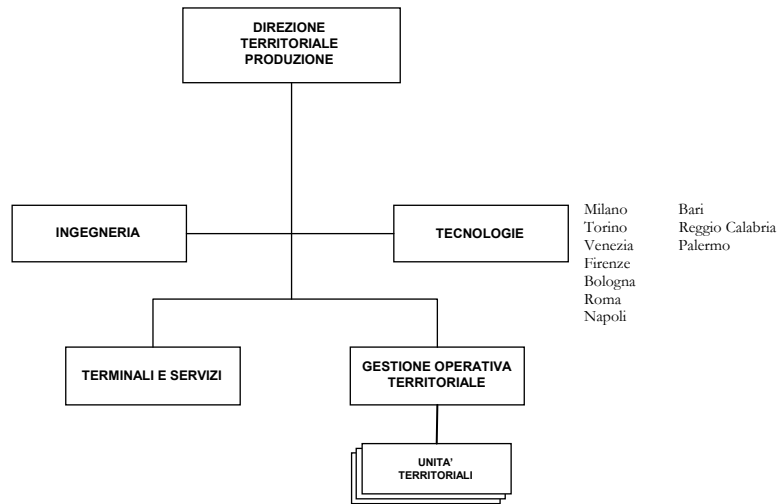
DIREZIONE TERRITORIALE PRODUZIONE

INGEGNERIA

TECNOLOGIE

Milano
Torino
Venezia
Firenze
Bologna
Roma
Napoli

Bari
Reggio Calabria
Palermo

TERMINALI E SERVIZI

GESTIONE OPERATIVA TERRITORIALE

UNITA' TERRITORIALI